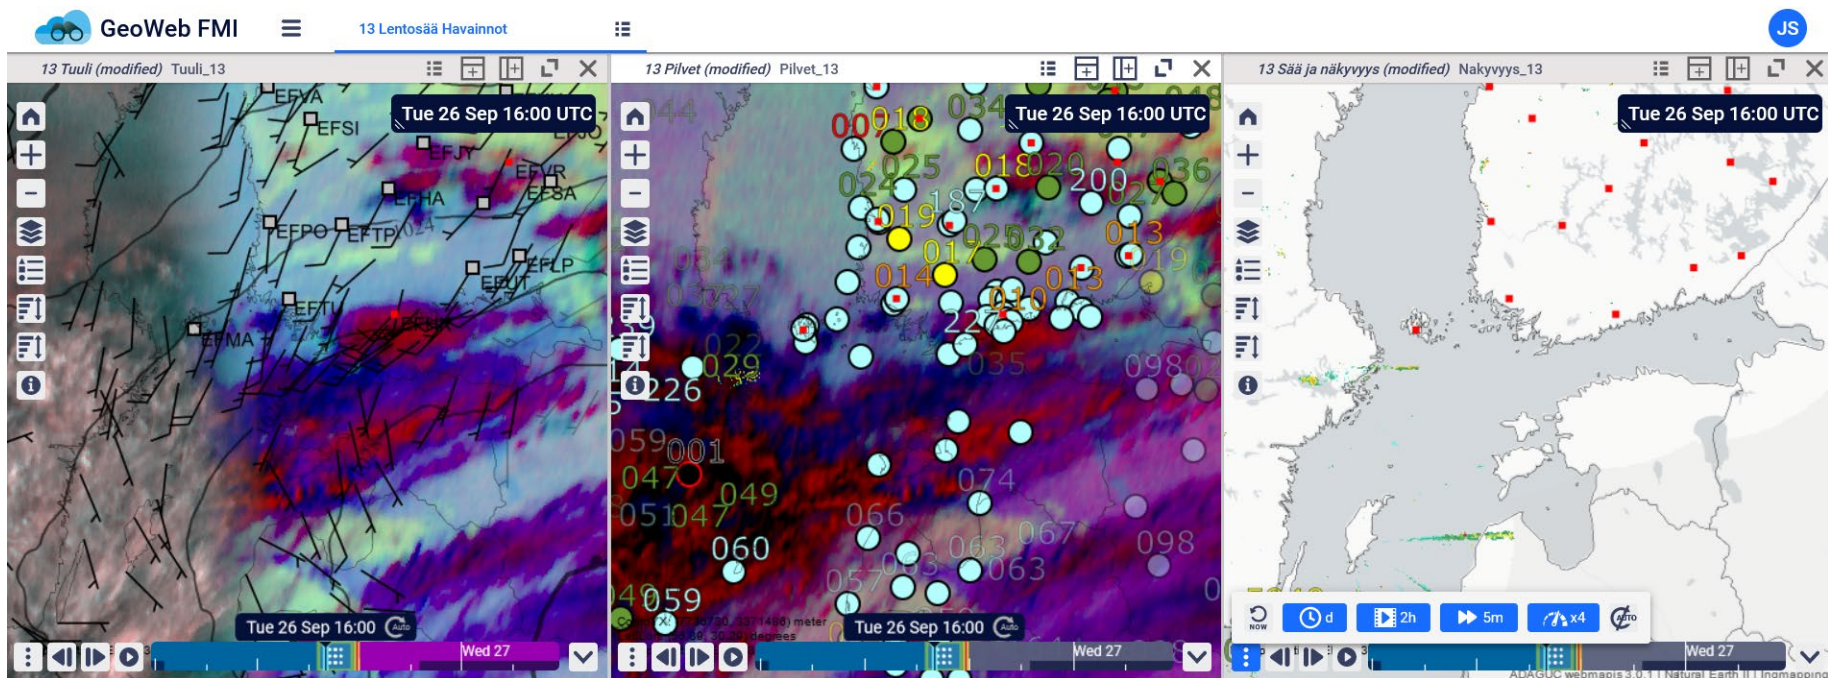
GeoWeb FMI

13 Lentosää Havainnot

JS

13 Tuuli (modified) Tuuli_13

Tue 26 Sep 16:00 UTC

EFVA
EFSI
EFJY
EFVR
EFSA
EFHA
EFPO
EFTP
EFLP
EFUT
EFTU
EFKE
EFMA

Tue 26 Sep 16:00

Wed 27

13 Pilvet (modified) Pilvet_13

Tue 26 Sep 16:00 UTC

009
018
034
025
018
020
036
024
200
019
187
025
032
013
017
014
013
019
010
022
029
226
035
098
059
001
047
049
074
051
047
066
060
067
063
063
098
057
059

Tue 26 Sep 16:00

Wed 27

13 Sää ja näkyvyys (modified) Nakyvyys_13

Tue 26 Sep 16:00 UTC

NOW
d
2h
5m
x4
AUTO

Wed 27

ADAGUC webmapjs 3.0.1 | Natural Earth II | Ingmapping